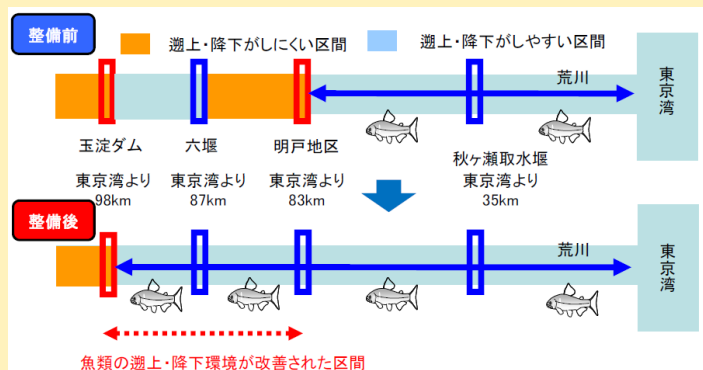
整備前

遡上・降下がしにくい区間

遡上・降下がしやすい区間

荒川

東京湾

玉淀ダム
東京湾より
98km

六堰
東京湾より
87km

明戸地区
東京湾より
83km

秋ヶ瀬取水堰
東京湾より
35km

整備後

荒川

東京湾

魚類の遡上・降下環境が改善された区間